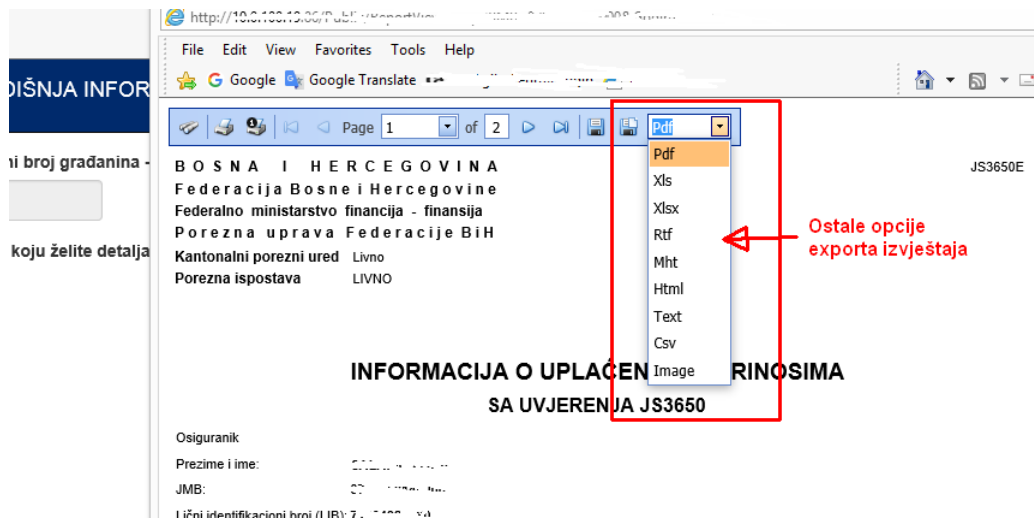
DIŠNJA INFOR

ni broj građanina -

koju želite detalja

http://10.0.100.10.06/Publ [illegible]

File Edit View Favorites Tools Help

Google Google Translate

Page 1 of 2

Pdf

BOSNA I HERCEGOVINA
Federacija Bosne i Hercegovine
Federalno ministarstvo financija - finansija
Porezna uprava Federacije BiH
Kantonalni porezni ured Livno
Porezna ispostava LIVNO

JS3650E

Pdf
Xls
Xlsx
Rtf
Mht
Html
Text
Csv
Image

Ostale opcije exporta izvještaja

INFORMACIJA O UPLAĆEN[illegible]RINOSIMA
SA UVJERENJA JS3650

Osiguranik
Prezime i ime: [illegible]
JMB: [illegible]
Lični identifikacioni broj (LIB): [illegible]